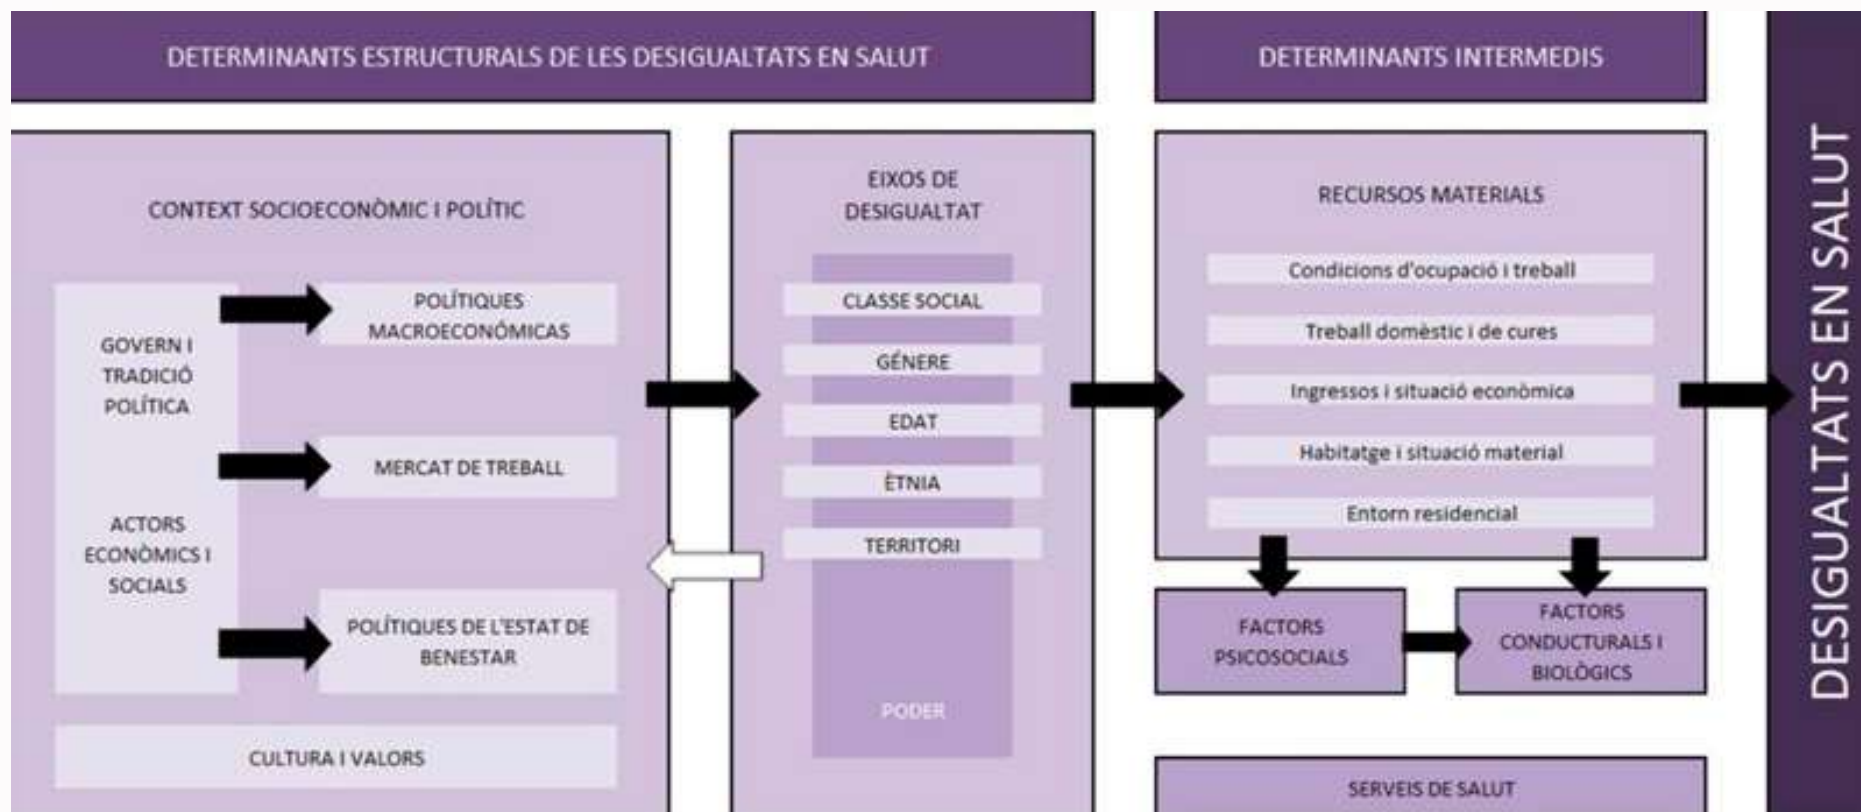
DETERMINANTS ESTRUCTURALS DE LES DESIGUALTATS EN SALUT

DETERMINANTS INTERMEDIS

DESIGUALTATS EN SALUT

CONTEXT SOCIOECONÒMIC I POLÍTIC

GOVERN I TRADICIÓ POLÍTICA

POLÍTIQUES MACROECONÓMICAS

MERCAT DE TREBALL

ACTORS ECONÒMICS I SOCIALS

POLÍTIQUES DE L'ESTAT DE BENESTAR

CULTURA I VALORS

EIXOS DE DESIGUALTAT

CLASSE SOCIAL

GÈNERE

EDAT

ÈTNIA

TERRITORI

PODER

RECURSOS MATERIALS

Condicions d'ocupació i treball

Treball domèstic i de cures

Ingressos i situació econòmica

Habitatge i situació material

Entorn residencial

FACTORS PSICOSOCIALS

FACTORS CONDUCTURALS I BIOLÒGICS

SERVEIS DE SALUT